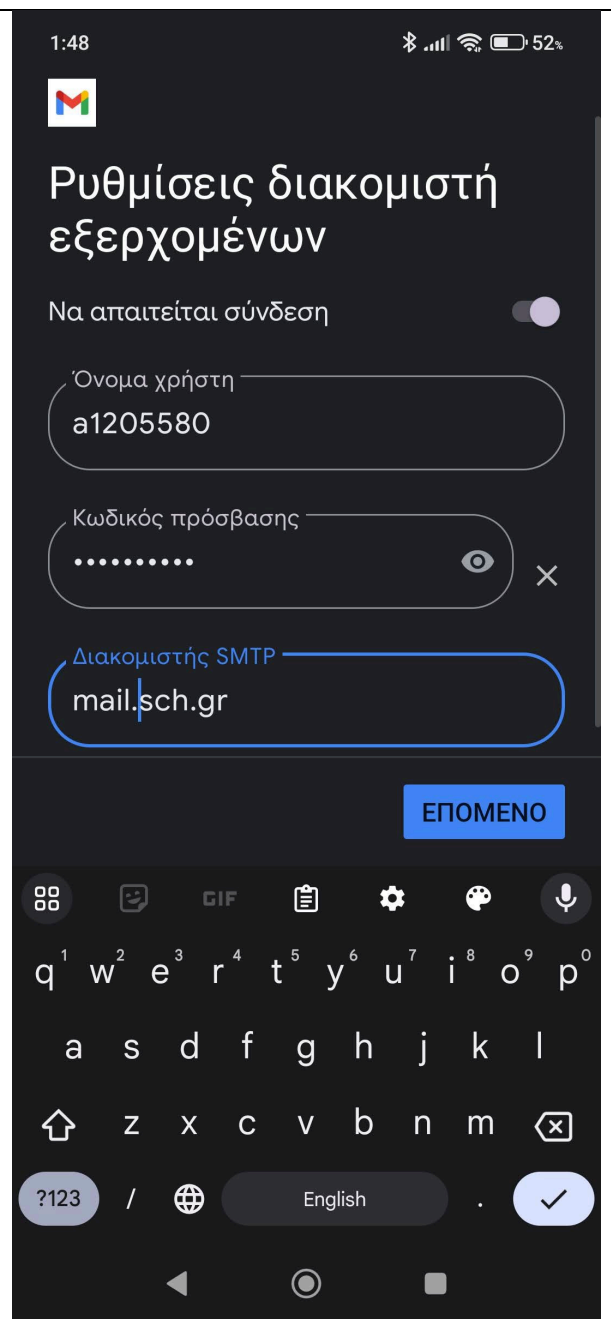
1:48 52%

M

Ρυθμίσεις διακομιστή εξερχομένων

Να απαιτείται σύνδεση

Όνομα χρήστη
a1205580

Κωδικός πρόσβασης
••••••••••

Διακομιστής SMTP
mail.sch.gr

ΕΠΟΜΕΝΟ

GIF

q 1 w 2 e 3 r 4 t 5 y 6 u 7 i 8 o 9 p 0
a s d f g h j k l
z x c v b n m
?123 / English .